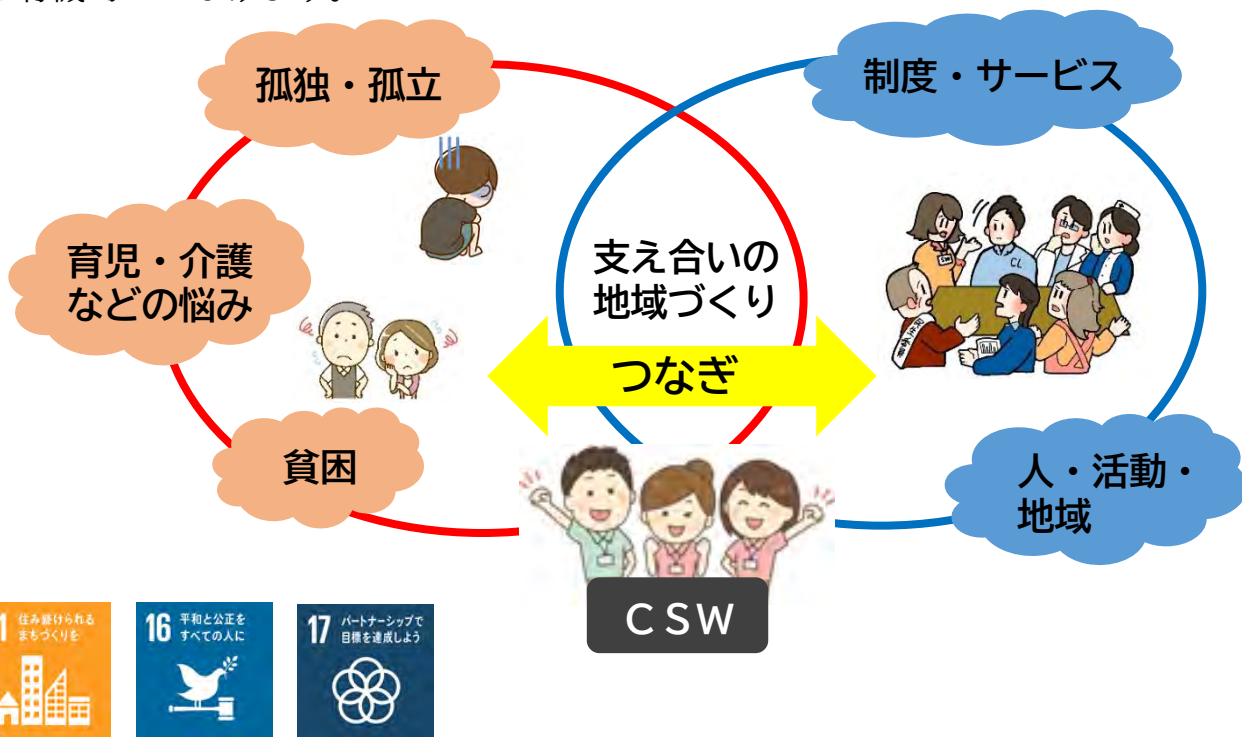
孤独・孤立

制度・サービス

育児・介護
などの悩み

支え合いの
地域づくり

つなぎ

貧困

人・活動・
地域

CSW

CL

CSW

11 住み続けられるまちづくりを

16 平和と公正をすべての人に

17 パートナーシップで目標を達成しよう